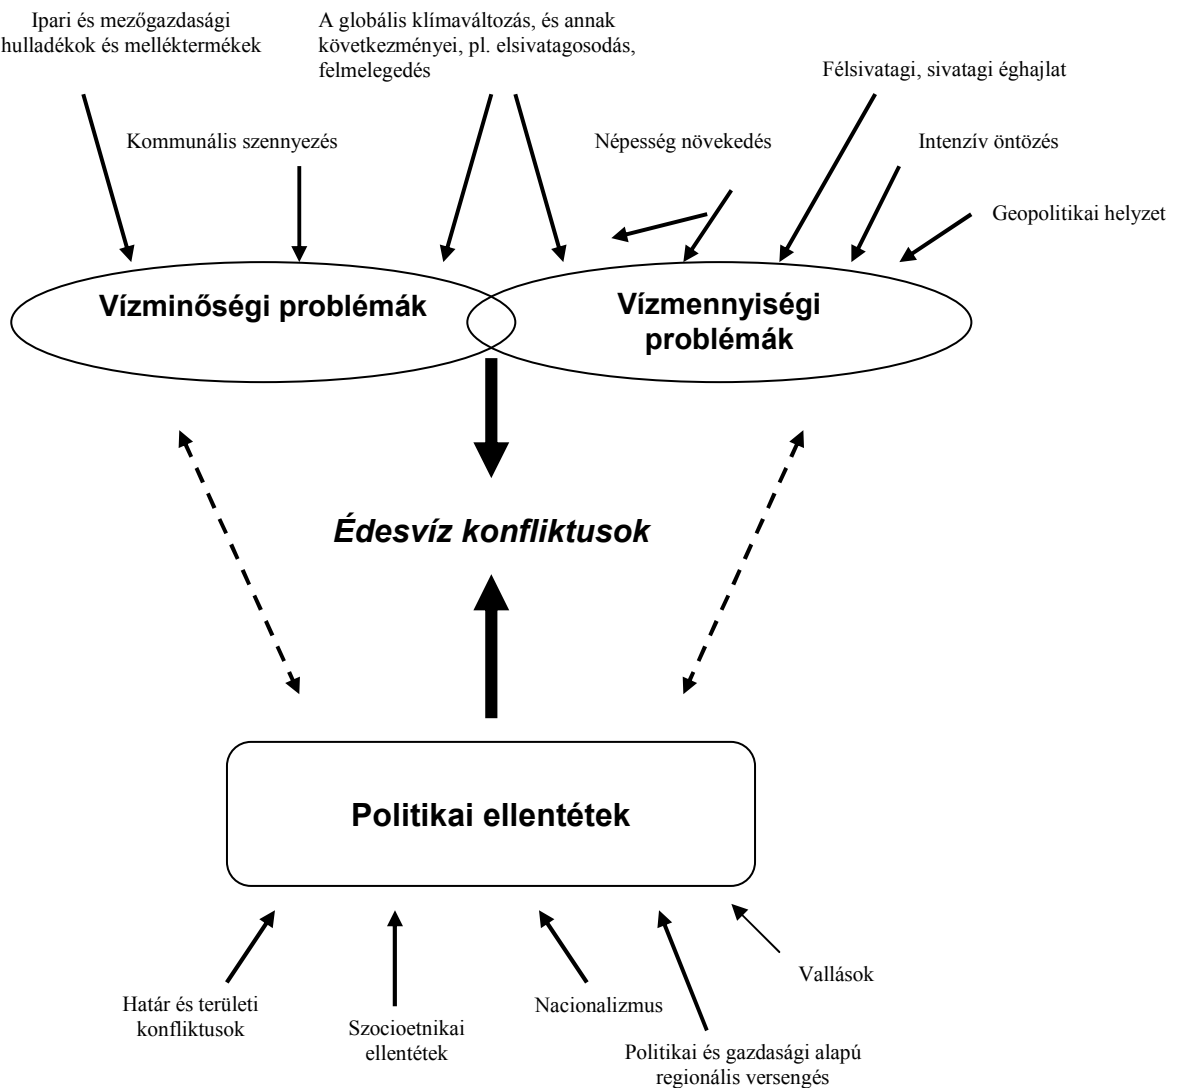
Ipari és mezőgazdasági hulladékok és melléktermékek

A globális klímaváltozás, és annak következményei, pl. elsivatagosodás, felmelegedés

Félsivatagi, sivatagi éghajlat

Kommunális szennyezés

Népesség növekedés

Intenzív öntözés

Geopolitikai helyzet

Vízminőségi problémák

Vízmennyiségi problémák

Édesvíz konfliktusok

Politikai ellentétek

Határ és területi konfliktusok

Szocioetnikai ellentétek

Nacionalizmus

Politikai és gazdasági alapú regionális versengés

Vallások